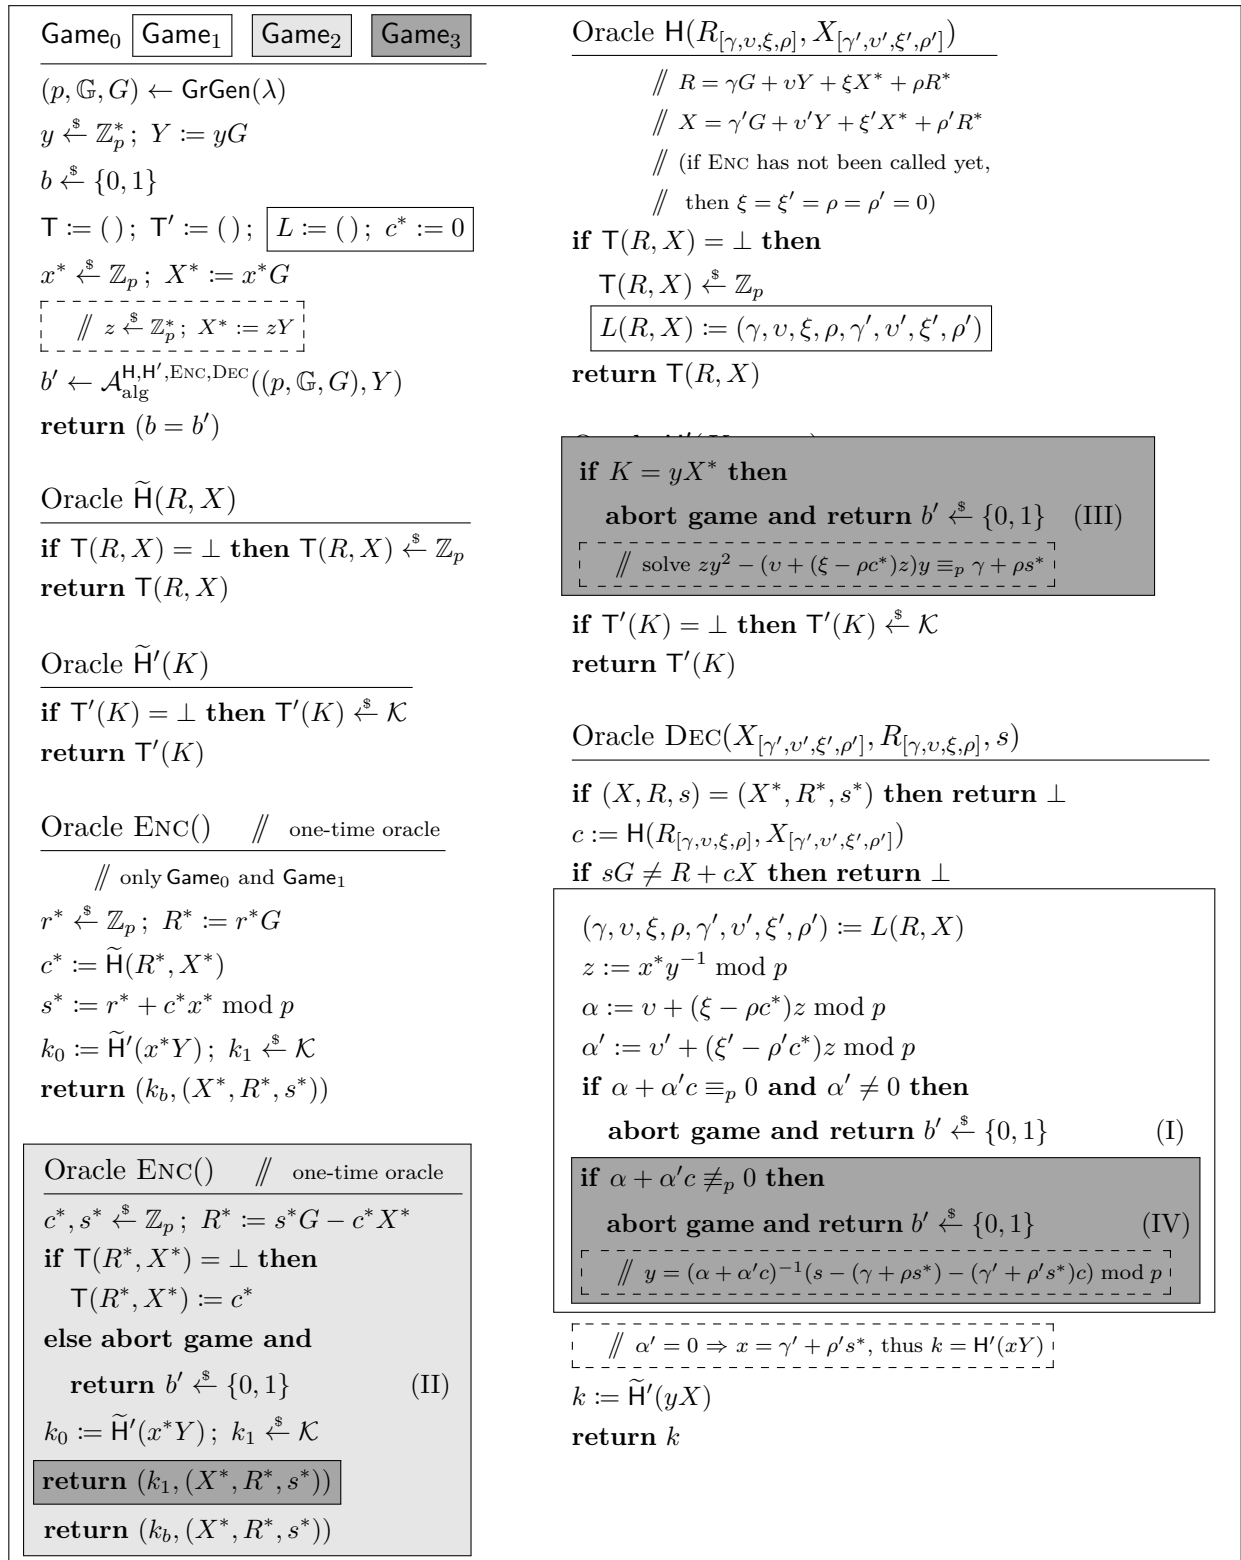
$\mathsf{Game}_0$ $\mathsf{Game}_1$ $\mathsf{Game}_2$ $\mathsf{Game}_3$

$(p, \mathbb{G}, G) \leftarrow \mathsf{GrGen}(\lambda)$
$y \xleftarrow{\$} \mathbb{Z}_p^*;\ Y \coloneqq yG$
$b \xleftarrow{\$} \{0,1\}$
$\mathsf{T} \coloneqq (\,);\ \mathsf{T}' \coloneqq (\,);$ $L \coloneqq (\,);\ c^* \coloneqq 0$
$x^* \xleftarrow{\$} \mathbb{Z}_p;\ X^* \coloneqq x^*G$
$/\!\!/\ z \xleftarrow{\$} \mathbb{Z}_p^*;\ X^* \coloneqq zY$
$b' \leftarrow \mathcal{A}_{\mathrm{alg}}^{\mathsf{H},\mathsf{H}',\mathrm{Enc},\mathrm{Dec}}((p,\mathbb{G},G),Y)$
**return** $(b = b')$

Oracle $\widetilde{\mathsf{H}}(R,X)$
**if** $\mathsf{T}(R,X) = \perp$ **then** $\mathsf{T}(R,X) \xleftarrow{\$} \mathbb{Z}_p$
**return** $\mathsf{T}(R,X)$

Oracle $\widetilde{\mathsf{H}}'(K)$
**if** $\mathsf{T}'(K) = \perp$ **then** $\mathsf{T}'(K) \xleftarrow{\$} \mathcal{K}$
**return** $\mathsf{T}'(K)$

Oracle Enc() $/\!\!/$ one-time oracle
$/\!\!/$ only $\mathsf{Game}_0$ and $\mathsf{Game}_1$
$r^* \xleftarrow{\$} \mathbb{Z}_p;\ R^* \coloneqq r^*G$
$c^* \coloneqq \widetilde{\mathsf{H}}(R^*, X^*)$
$s^* \coloneqq r^* + c^*x^* \bmod p$
$k_0 \coloneqq \widetilde{\mathsf{H}}'(x^*Y);\ k_1 \xleftarrow{\$} \mathcal{K}$
**return** $(k_b, (X^*, R^*, s^*))$

Oracle Enc() $/\!\!/$ one-time oracle
$c^*, s^* \xleftarrow{\$} \mathbb{Z}_p;\ R^* \coloneqq s^*G - c^*X^*$
**if** $\mathsf{T}(R^*,X^*) = \perp$ **then**
$\mathsf{T}(R^*,X^*) \coloneqq c^*$
**else abort game and**
**return** $b' \xleftarrow{\$} \{0,1\}$ (II)
$k_0 \coloneqq \widetilde{\mathsf{H}}'(x^*Y);\ k_1 \xleftarrow{\$} \mathcal{K}$
**return** $(k_1, (X^*, R^*, s^*))$
**return** $(k_b, (X^*, R^*, s^*))$

Oracle $\mathsf{H}(R_{[\gamma,\upsilon,\xi,\rho]}, X_{[\gamma',\upsilon',\xi',\rho']})$
$/\!\!/\ R = \gamma G + \upsilon Y + \xi X^* + \rho R^*$
$/\!\!/\ X = \gamma' G + \upsilon' Y + \xi' X^* + \rho' R^*$
$/\!\!/$ (if Enc has not been called yet,
$/\!\!/$ then $\xi = \xi' = \rho = \rho' = 0$)
**if** $\mathsf{T}(R,X) = \perp$ **then**
$\mathsf{T}(R,X) \xleftarrow{\$} \mathbb{Z}_p$
$L(R,X) \coloneqq (\gamma,\upsilon,\xi,\rho,\gamma',\upsilon',\xi',\rho')$
**return** $\mathsf{T}(R,X)$

**if** $K = yX^*$ **then**
**abort game and return** $b' \xleftarrow{\$} \{0,1\}$ (III)
$/\!\!/$ solve $zy^2 - (\upsilon + (\xi - \rho c^*)z)y \equiv_p \gamma + \rho s^*$
**if** $\mathsf{T}'(K) = \perp$ **then** $\mathsf{T}'(K) \xleftarrow{\$} \mathcal{K}$
**return** $\mathsf{T}'(K)$

Oracle $\mathrm{Dec}(X_{[\gamma',\upsilon',\xi',\rho']}, R_{[\gamma,\upsilon,\xi,\rho]}, s)$
**if** $(X,R,s) = (X^*,R^*,s^*)$ **then return** $\perp$
$c \coloneqq \mathsf{H}(R_{[\gamma,\upsilon,\xi,\rho]}, X_{[\gamma',\upsilon',\xi',\rho']})$
**if** $sG \neq R + cX$ **then return** $\perp$
$(\gamma,\upsilon,\xi,\rho,\gamma',\upsilon',\xi',\rho') \coloneqq L(R,X)$
$z \coloneqq x^*y^{-1} \bmod p$
$\alpha \coloneqq \upsilon + (\xi - \rho c^*)z \bmod p$
$\alpha' \coloneqq \upsilon' + (\xi' - \rho' c^*)z \bmod p$
**if** $\alpha + \alpha' c \equiv_p 0$ **and** $\alpha' \neq 0$ **then**
**abort game and return** $b' \xleftarrow{\$} \{0,1\}$ (I)
**if** $\alpha + \alpha' c \not\equiv_p 0$ **then**
**abort game and return** $b' \xleftarrow{\$} \{0,1\}$ (IV)
$/\!\!/\ y = (\alpha + \alpha' c)^{-1}(s - (\gamma + \rho s^*) - (\gamma' + \rho' s^*)c) \bmod p$
$/\!\!/\ \alpha' = 0 \Rightarrow x = \gamma' + \rho' s^*$, thus $k = \mathsf{H}'(xY)$
$k \coloneqq \widetilde{\mathsf{H}}'(yX)$
**return** $k$